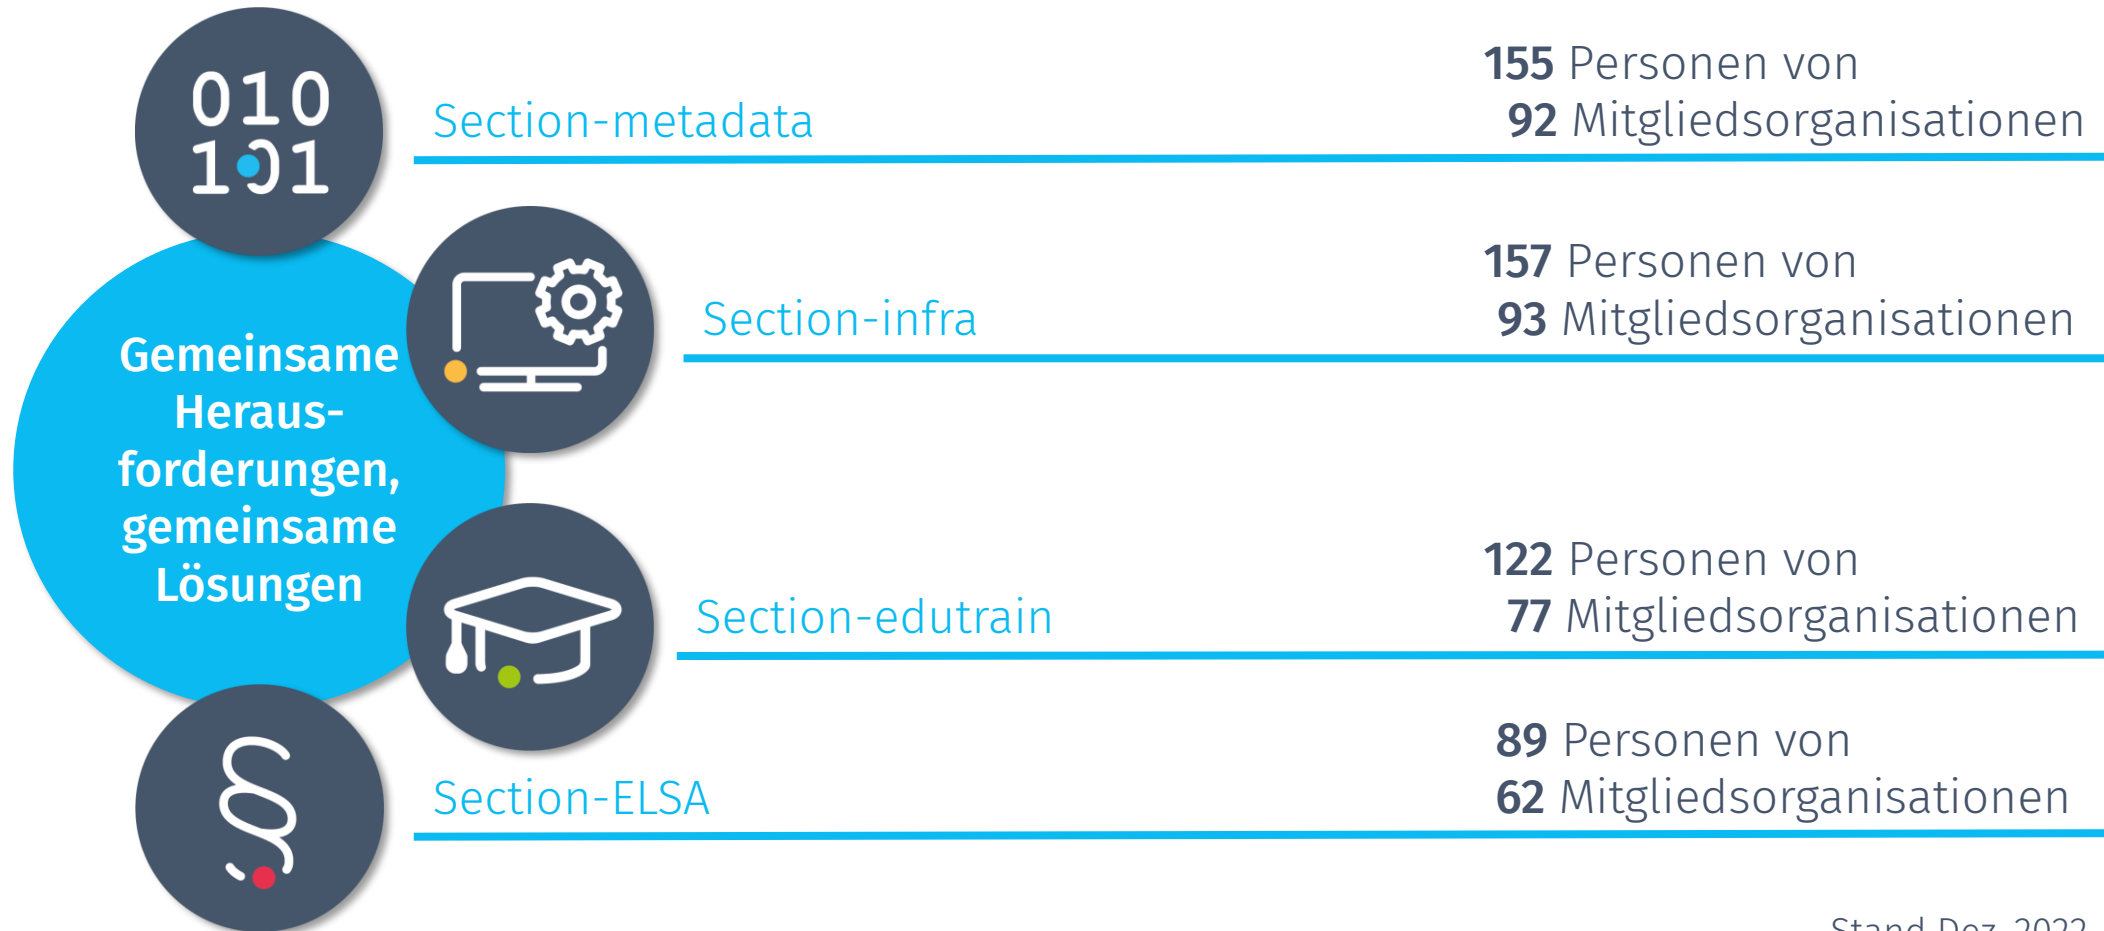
010
101

Gemeinsame Herausforderungen, gemeinsame Lösungen

Section-metadata

155 Personen von
92 Mitgliedsorganisationen

Section-infra

157 Personen von
93 Mitgliedsorganisationen

Section-edutrain

122 Personen von
77 Mitgliedsorganisationen

§

Section-ELSA

89 Personen von
62 Mitgliedsorganisationen

Stand Dez. 2022